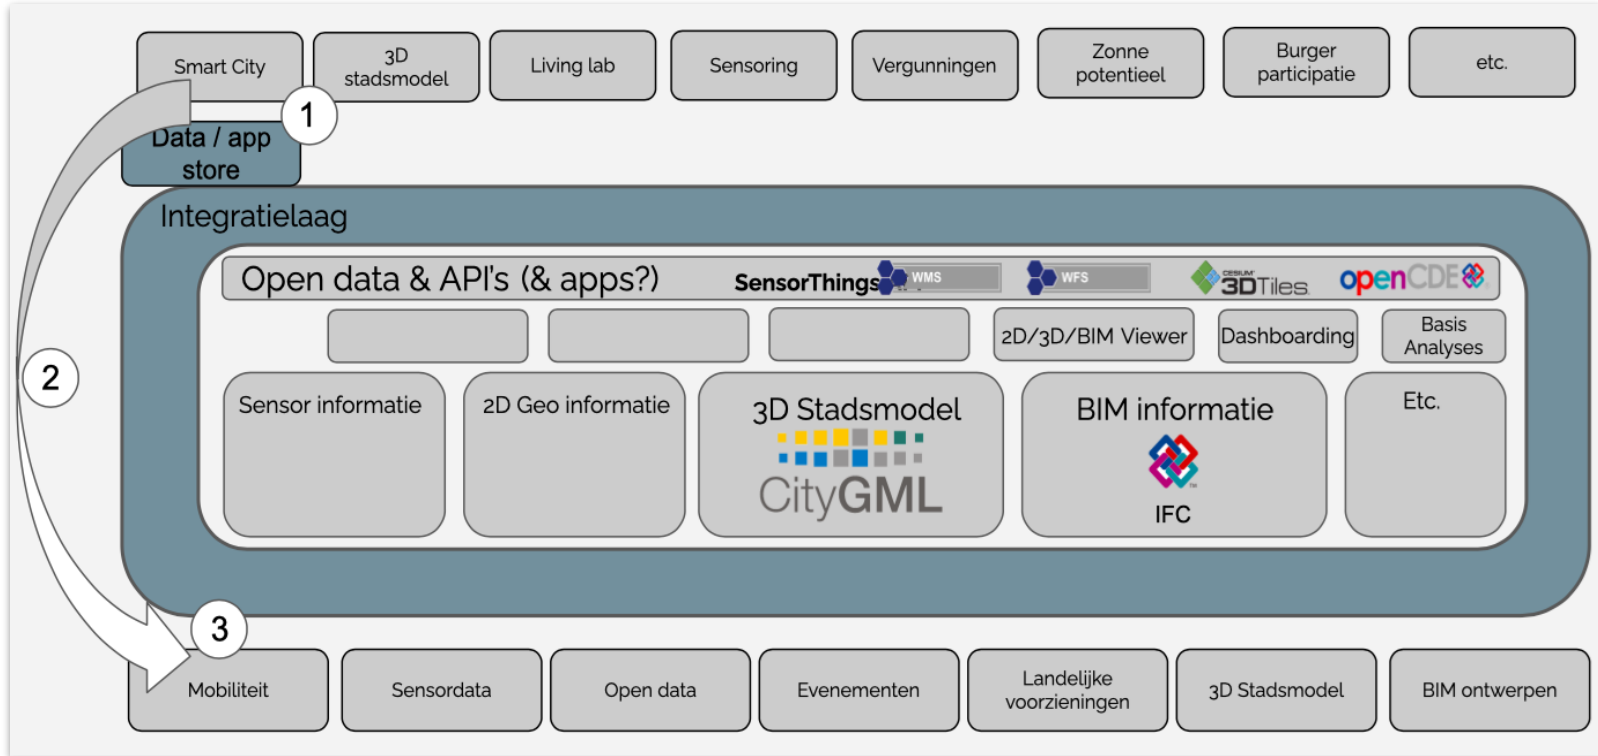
Smart City

3D stadsmodel

Living lab

Sensoring

Vergunningen

Zonne potentieel

Burger participatie

etc.

1

Data / app store

Integratielaag

Open data & API's (& apps?)

SensorThings

WMS

WFS

CESIUM 3DTiles

openCDE

2D/3D/BIM Viewer

Dashboarding

Basis Analyses

2

Sensor informatie

2D Geo informatie

3D Stadsmodel

CityGML

BIM informatie

IFC

Etc.

3

Mobiliteit

Sensordata

Open data

Evenementen

Landelijke voorzieningen

3D Stadsmodel

BIM ontwerpen